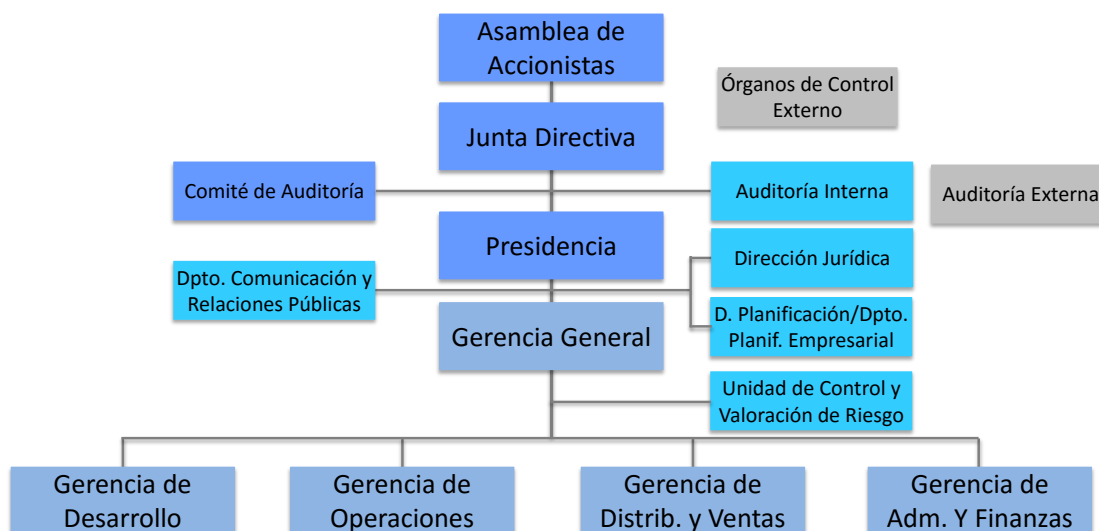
Asamblea de Accionistas

Órganos de Control Externo

Junta Directiva

Comité de Auditoría

Auditoría Interna

Auditoría Externa

Presidencia

Dirección Jurídica

Dpto. Comunicación y Relaciones Públicas

D. Planificación/Dpto. Planif. Empresarial

Gerencia General

Unidad de Control y Valoración de Riesgo

Gerencia de Desarrollo

Gerencia de Operaciones

Gerencia de Distrib. y Ventas

Gerencia de Adm. Y Finanzas